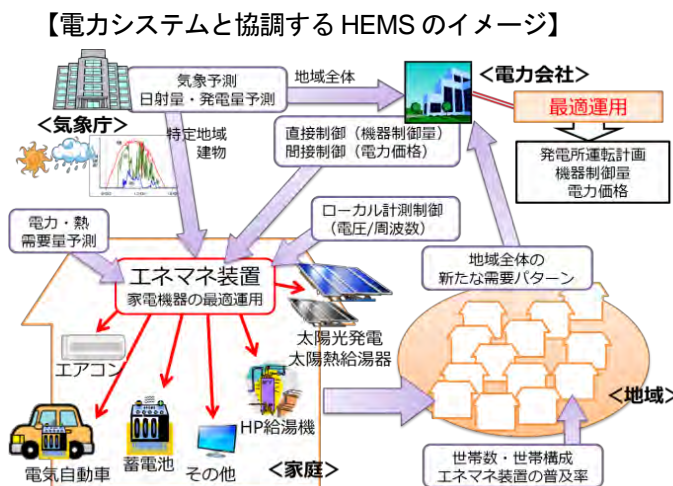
【電力システムと協調するHEMSのイメージ】

＜気象庁＞

気象予測
日射量・発電量予測

地域全体

＜電力会社＞

最適運用

発電所運転計画
機器制御量
電力価格

特定地域
建物

直接制御（機器制御量）
間接制御（電力価格）

電力・熱
需要量予測

ローカル計測制御
（電圧/周波数）

地域全体の
新たな需要パターン

エネマネ装置
家電機器の最適運用

太陽光発電
太陽熱給湯器

エアコン

HP給湯機

＜地域＞

電気自動車

蓄電池

その他

＜家庭＞

世帯数・世帯構成
エネマネ装置の普及率